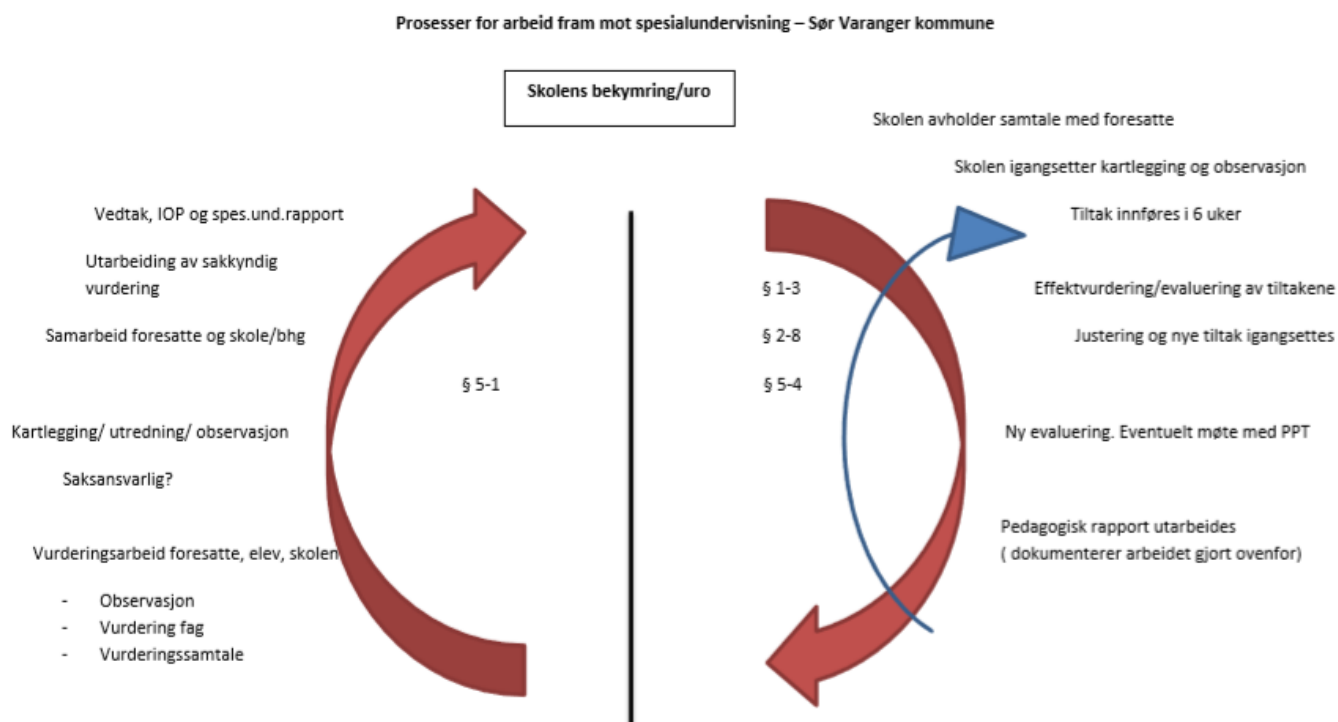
Prosesser for arbeid fram mot spesialundervisning – Sør Varanger kommune

Skolens bekymring/uro

Skolen avholder samtale med foresatte

Skolen igangsetter kartlegging og observasjon

Vedtak, IOP og spes.und.rapport

Tiltak innføres i 6 uker

Utarbeiding av sakkyndig vurdering

§ 1-3

Effektvurdering/evaluering av tiltakene

Samarbeid foresatte og skole/bhg

§ 2-8

Justering og nye tiltak igangsettes

§ 5-1

§ 5-4

Kartlegging/ utredning/ observasjon

Ny evaluering. Eventuelt møte med PPT

Saksansvarlig?

Pedagogisk rapport utarbeides ( dokumenterer arbeidet gjort ovenfor)

Vurderingsarbeid foresatte, elev, skolen

- Observasjon
- Vurdering fag
- Vurderingssamtale